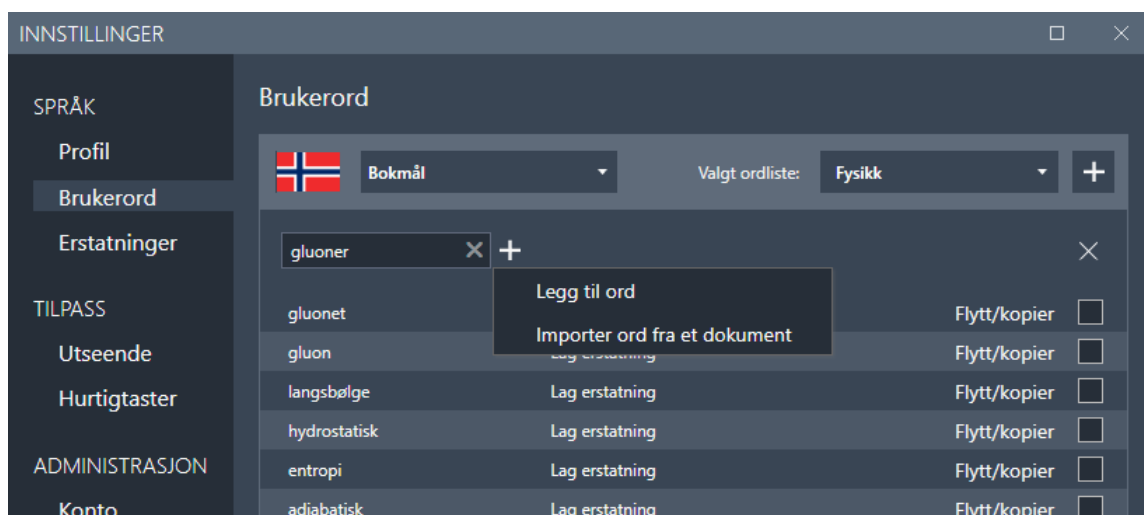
INNSTILLINGER

SPRÅK
Profil
Brukerord
Erstatninger

TILPASS
Utseende
Hurtigtaster

ADMINISTRASJON
Konto

Brukerord

Bokmål
Valgt ordliste: Fysikk

gluoner

Legg til ord
Importer ord fra et dokument

gluonet Flytt/kopier
gluon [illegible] Flytt/kopier
langsbølge Lag erstatning Flytt/kopier
hydrostatisk Lag erstatning Flytt/kopier
entropi Lag erstatning Flytt/kopier
adiabatisk Lag erstatning Flytt/kopier